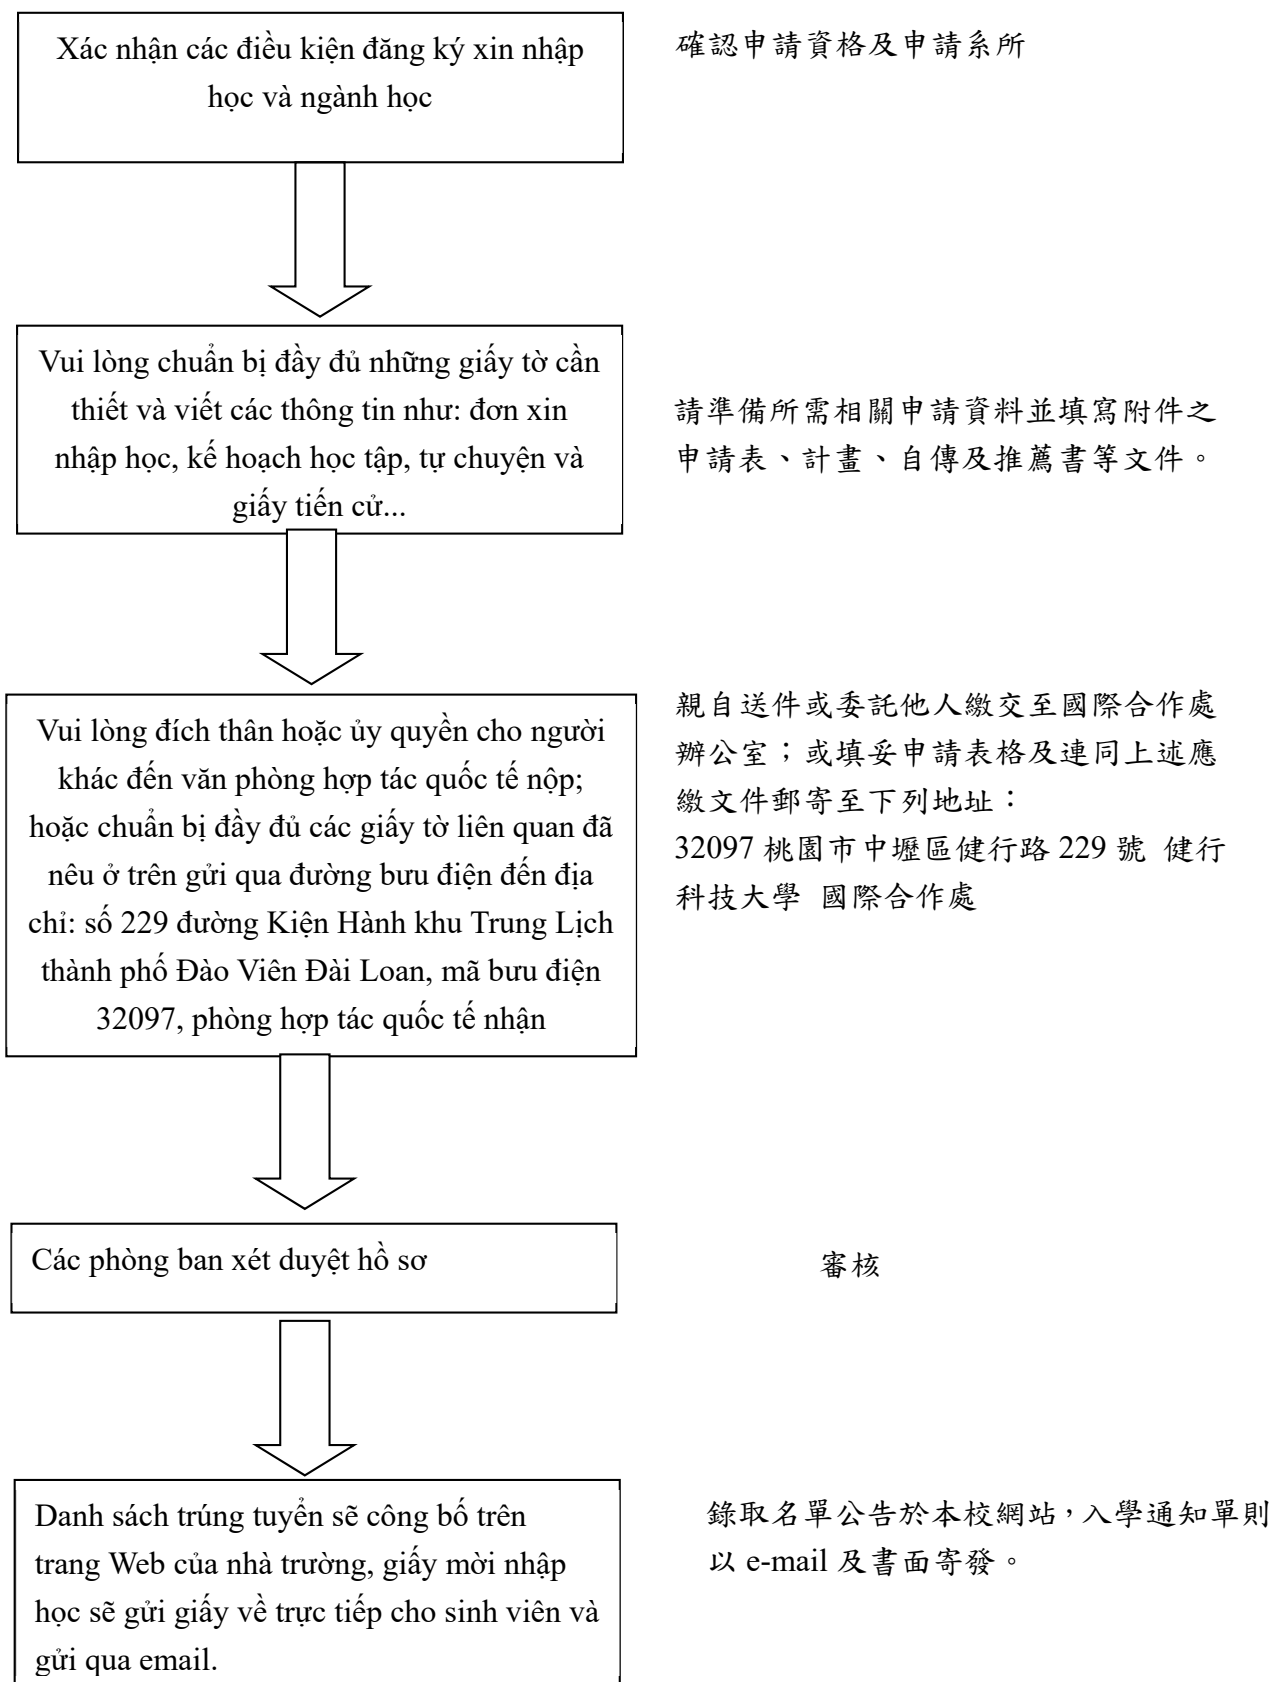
Xác nhận các điều kiện đăng ký xin nhập học và ngành học

確認申請資格及申請系所

Vui lòng chuẩn bị đầy đủ những giấy tờ cần thiết và viết các thông tin như: đơn xin nhập học, kế hoạch học tập, tự chuyện và giấy tiến cử...

請準備所需相關申請資料並填寫附件之申請表、計畫、自傳及推薦書等文件。

Vui lòng đích thân hoặc ủy quyền cho người khác đến văn phòng hợp tác quốc tế nộp; hoặc chuẩn bị đầy đủ các giấy tờ liên quan đã nêu ở trên gửi qua đường bưu điện đến địa chỉ: số 229 đường Kiện Hành khu Trung Lịch thành phố Đào Viên Đài Loan, mã bưu điện 32097, phòng hợp tác quốc tế nhận

親自送件或委託他人繳交至國際合作處辦公室；或填妥申請表格及連同上述應繳文件郵寄至下列地址：
32097 桃園市中壢區健行路 229 號 健行科技大學 國際合作處

Các phòng ban xét duyệt hồ sơ

審核

Danh sách trúng tuyển sẽ công bố trên trang Web của nhà trường, giấy mời nhập học sẽ gửi giấy về trực tiếp cho sinh viên và gửi qua email.

錄取名單公告於本校網站，入學通知單則以 e-mail 及書面寄發。